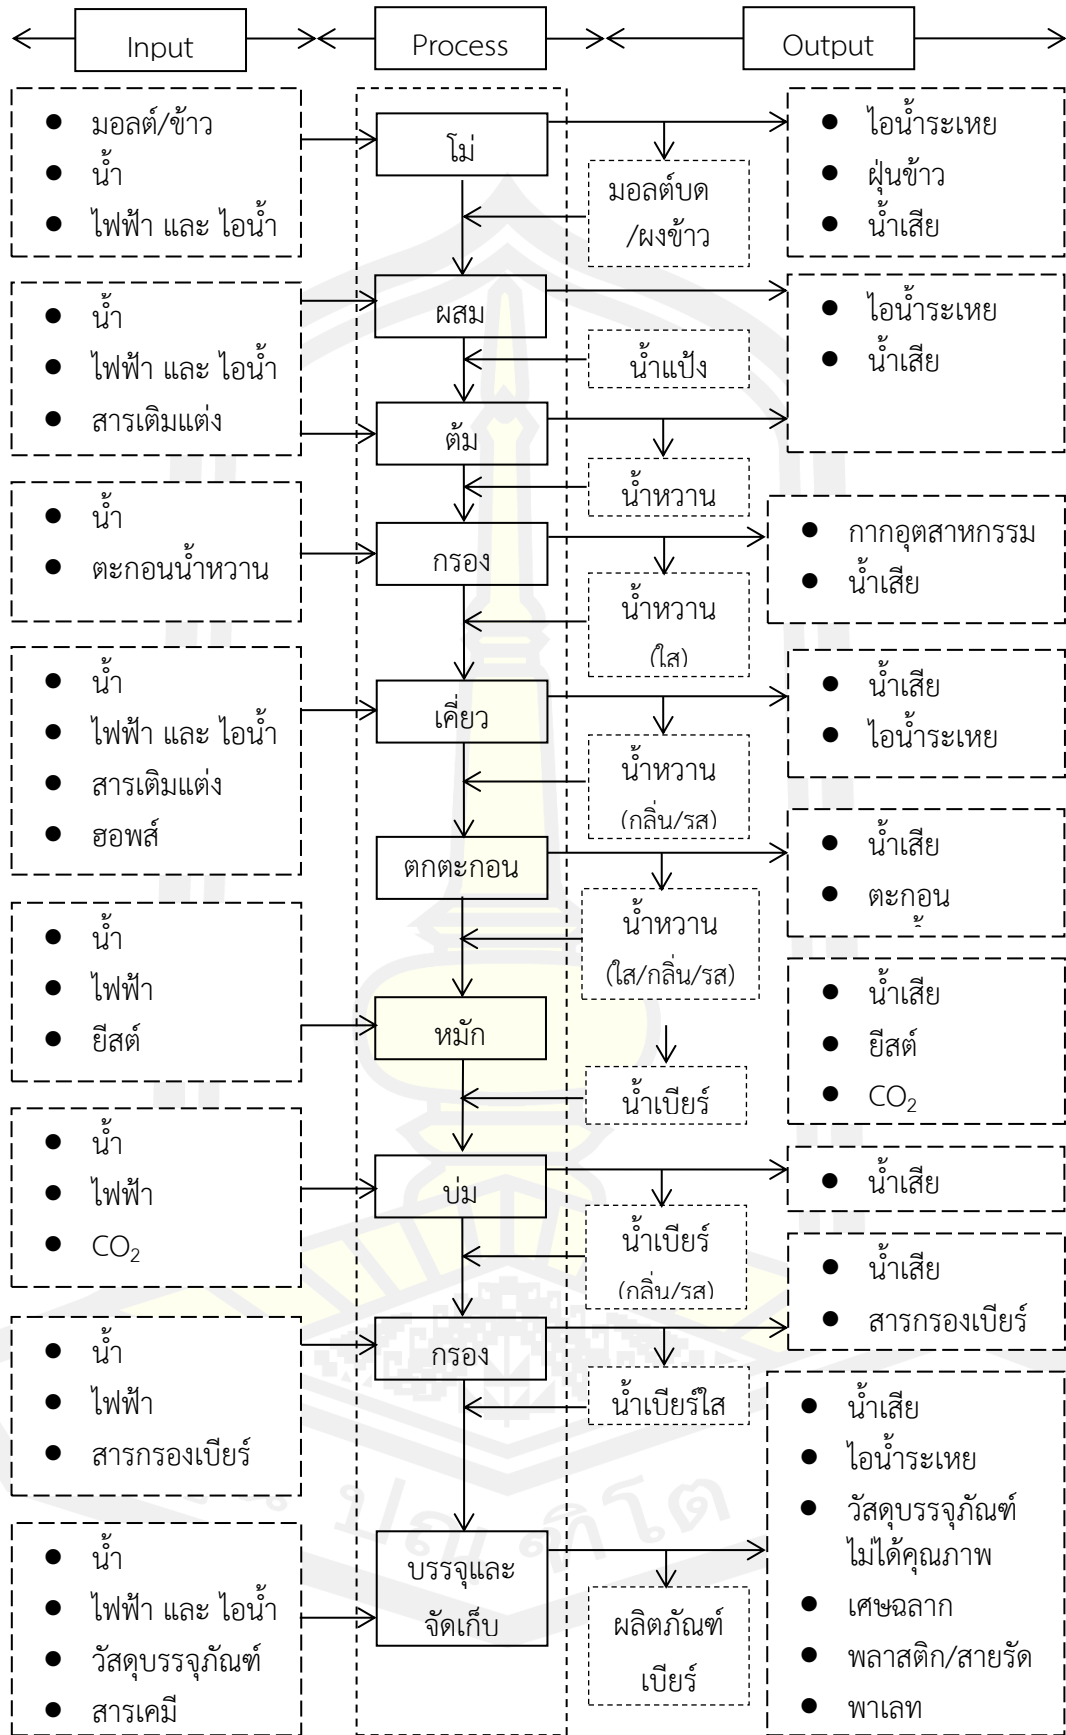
Input

Process

Output

- มอลต์/ข้าว
- น้ำ
- ไฟฟ้า และ ไอน้ำ

โม่

- ไอน้ำระเหย
- ฝุ่นข้าว
- น้ำเสีย

มอลต์บด /ผงข้าว

- น้ำ
- ไฟฟ้า และ ไอน้ำ
- สารเติมแต่ง

ผสม

- ไอน้ำระเหย
- น้ำเสีย

น้ำแป้ง

ต้ม

น้ำหวาน

- น้ำ
- ตะกอนน้ำหวาน

กรอง

- กากอุตสาหกรรม
- น้ำเสีย

น้ำหวาน (ใส)

- น้ำ
- ไฟฟ้า และ ไอน้ำ
- สารเติมแต่ง
- ฮอพส์

เคี่ยว

- น้ำเสีย
- ไอน้ำระเหย

น้ำหวาน (กลิ่น/รส)

ตกตะกอน

- น้ำเสีย
- ตะกอน

น้ำหวาน (ใส/กลิ่น/รส)

- น้ำ
- ไฟฟ้า
- ยีสต์

หมัก

- น้ำเสีย
- ยีสต์
- $CO_2$

น้ำเบียร์

- น้ำ
- ไฟฟ้า
- $CO_2$

บ่ม

- น้ำเสีย

น้ำเบียร์ (กลิ่น/รส)

- น้ำเสีย
- สารกรองเบียร์

- น้ำ
- ไฟฟ้า
- สารกรองเบียร์

กรอง

น้ำเบียร์ใส

- น้ำเสีย
- ไอน้ำระเหย
- วัสดุบรรจุภัณฑ์ไม่ได้คุณภาพ
- เศษฉลาก
- พลาสติก/สายรัด
- พาเลท

- น้ำ
- ไฟฟ้า และ ไอน้ำ
- วัสดุบรรจุภัณฑ์
- สารเคมี

บรรจุและจัดเก็บ

ผลิตภัณฑ์เบียร์